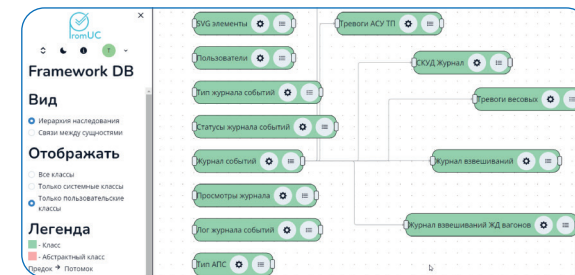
IromUC

Т

Framework DB

Вид

Иерархия наследования
Связи между сущностями

Отображать

Все классы
Только системные классы
Только пользовательские классы

Легенда

- Класс
- Абстрактный класс
Предок → Потомок

SVG элементы
Пользователи
Тип журнала событий
Статусы журнала событий
Журнал событий
Просмотры журнала
Лог журнала событий
Тип АПС
Тревоги АСУ ТП
СКУД Журнал
Тревоги весовых
Журнал взвешиваний
Журнал взвешиваний ЖД вагонов